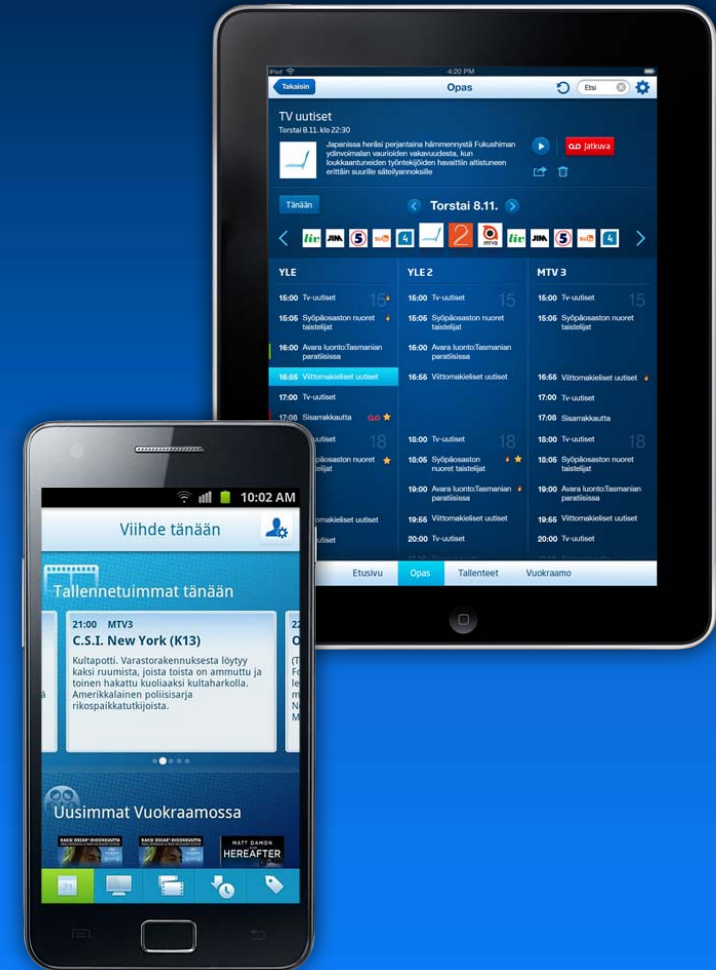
iPad 4:20 PM

Takaisin

Opas

Etsi

TV uutiset

Torstai 8.11. klo 22:30

Japanissa heräsi perjantaina hämmennystä Fukushiman ydinvoimalan vaurioiden vakavuudesta, kun loukkaantuneiden työntekijöiden havaittiin altistuneen erittäin suurille säteilyannoksille

Jatkuva

Tänään

Torstai 8.11.

YLE

15:00 Tv-uutiset

15

15:05 Syöpäosaston nuoret taistelijat

16:00 Avara luonto:Tasmanian paratiisissa

16:55 Viittomakieliset uutiset

17:00 Tv-uutiset

17:05 Sisarrakkautta

18

Syöpäosaston nuoret taistelijat

Viittomakieliset uutiset

uutiset

YLE 2

15:00 Tv-uutiset

15

15:05 Syöpäosaston nuoret taistelijat

16:00 Avara luonto:Tasmanian paratiisissa

16:55 Viittomakieliset uutiset

18:00 Tv-uutiset

18

18:05 Syöpäosaston nuoret taistelijat

19:00 Avara luonto:Tasmanian paratiisissa

19:55 Viittomakieliset uutiset

20:00 Tv-uutiset

MTV 3

15:00 Tv-uutiset

15

15:05 Syöpäosaston nuoret taistelijat

16:55 Viittomakieliset uutiset

17:00 Tv-uutiset

17:05 Sisarrakkautta

18:00 Tv-uutiset

18

18:05 Syöpäosaston nuoret taistelijat

19:00 Avara luonto:Tasmanian paratiisissa

19:55 Viittomakieliset uutiset

20:00 Tv-uutiset

Etusivu

Opas

Tallenteet

Vuokraamo

10:02 AM

Viihde tänään

Tallennetuimmat tänään

21:00 MTV3

C.S.I. New York (K13)

Kultapotti. Varastorakennuksesta löytyy kaksi ruumista, joista toista on ammuttu ja toinen hakattu kuoliaaksi kultaharkolla. Amerikkalainen poliisisarja rikospaikkatutkijoista.

Uusimmat Vuokraamossa

MATT DAMON

HEREAFTER

21